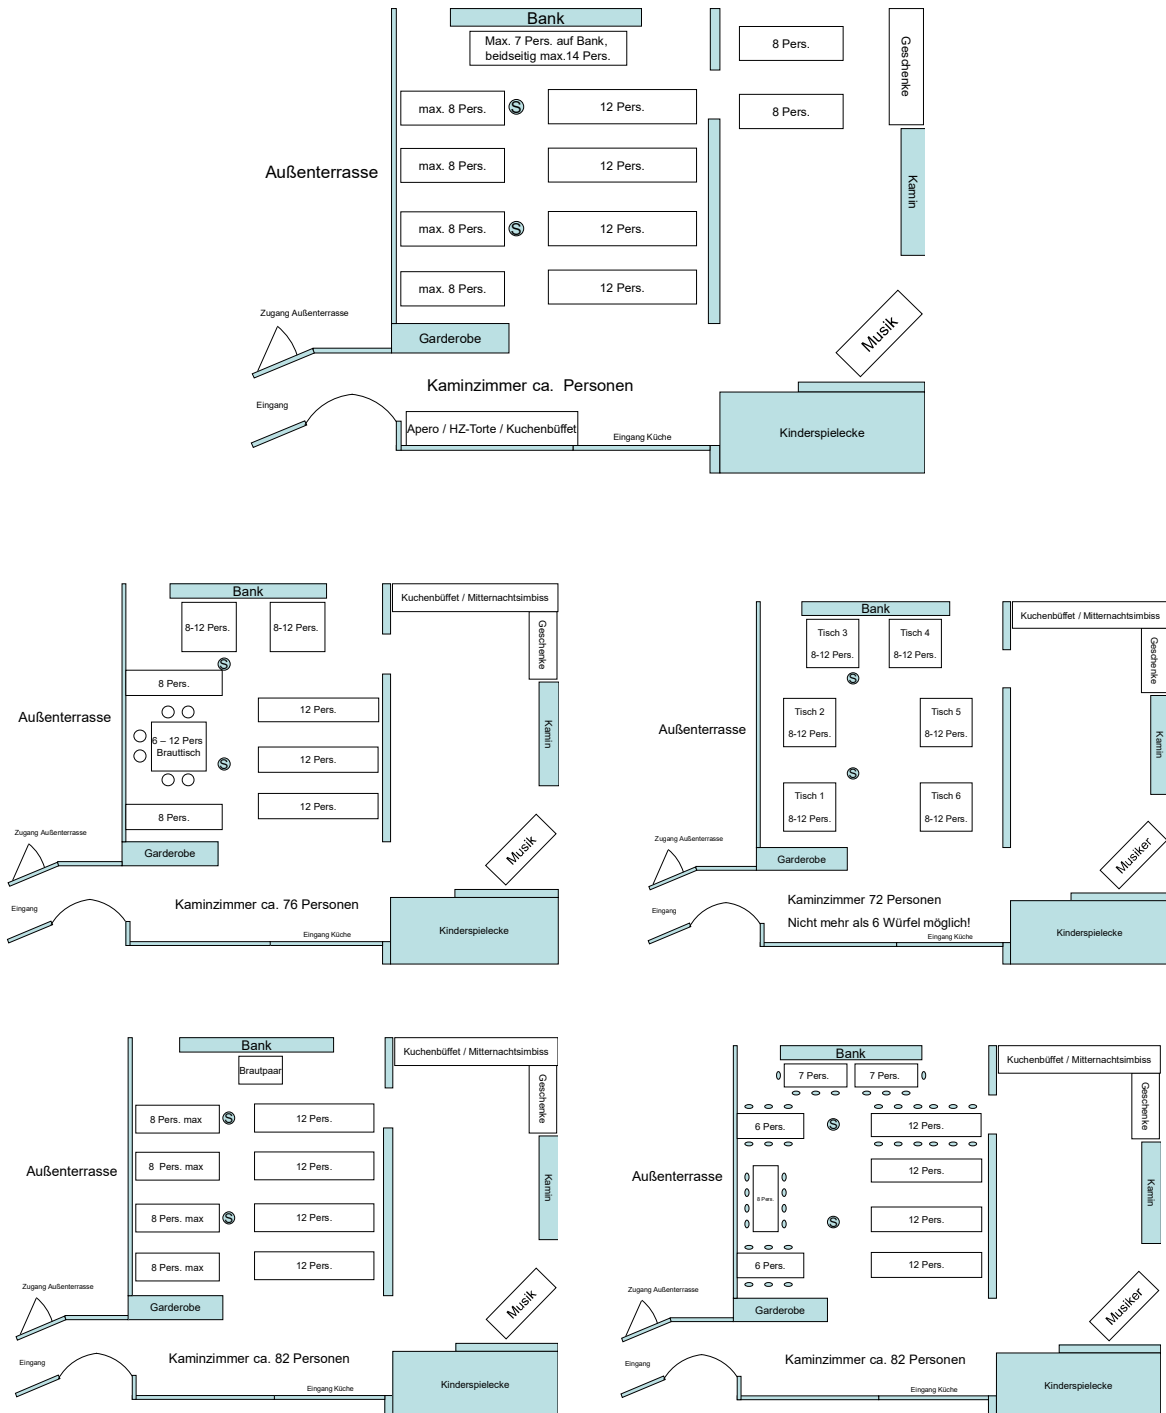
Bank

Max. 7 Pers. auf Bank, beidseitig max.14 Pers.

8 Pers.

Geschenke

max. 8 Pers.

12 Pers.

8 Pers.

Außenterrasse

max. 8 Pers.

12 Pers.

Kamin

max. 8 Pers.

12 Pers.

max. 8 Pers.

12 Pers.

Zugang Außenterrasse

Garderobe

Musik

Kaminzimmer ca. Personen

Eingang

Apero / HZ-Torte / Kuchenbüffet

Eingang Küche

Kinderspielecke

Bank

Kuchenbüffet / Mitternachtsimbiss

8-12 Pers.

8-12 Pers.

Geschenke

8 Pers.

Kamin

Außenterrasse

12 Pers.

6 – 12 Pers Brauttisch

12 Pers.

12 Pers.

8 Pers.

Zugang Außenterrasse

Garderobe

Musik

Eingang

Kaminzimmer ca. 76 Personen

Eingang Küche

Kinderspielecke

Bank

Kuchenbüffet / Mitternachtsimbiss

Tisch 3

8-12 Pers.

Tisch 4

8-12 Pers.

Geschenke

Außenterrasse

Tisch 2

8-12 Pers.

Tisch 5

8-12 Pers.

Kamin

Tisch 1

8-12 Pers.

Tisch 6

8-12 Pers.

Zugang Außenterrasse

Garderobe

Musiker

Eingang

Kaminzimmer 72 Personen

Nicht mehr als 6 Würfel möglich!

Eingang Küche

Kinderspielecke

Bank

Kuchenbüffet / Mitternachtsimbiss

Brautpaar

Geschenke

8 Pers. max

12 Pers.

Außenterrasse

8 Pers. max

12 Pers.

Kamin

8 Pers. max

12 Pers.

8 Pers. max

12 Pers.

Zugang Außenterrasse

Garderobe

Musik

Eingang

Kaminzimmer ca. 82 Personen

Eingang Küche

Kinderspielecke

Bank

Kuchenbüffet / Mitternachtsimbiss

7 Pers.

7 Pers.

Geschenke

6 Pers.

12 Pers.

Außenterrasse

12 Pers.

Kamin

8 Pers.

12 Pers.

6 Pers.

12 Pers.

Zugang Außenterrasse

Garderobe

Musiker

Eingang

Kaminzimmer ca. 82 Personen

Eingang Küche

Kinderspielecke